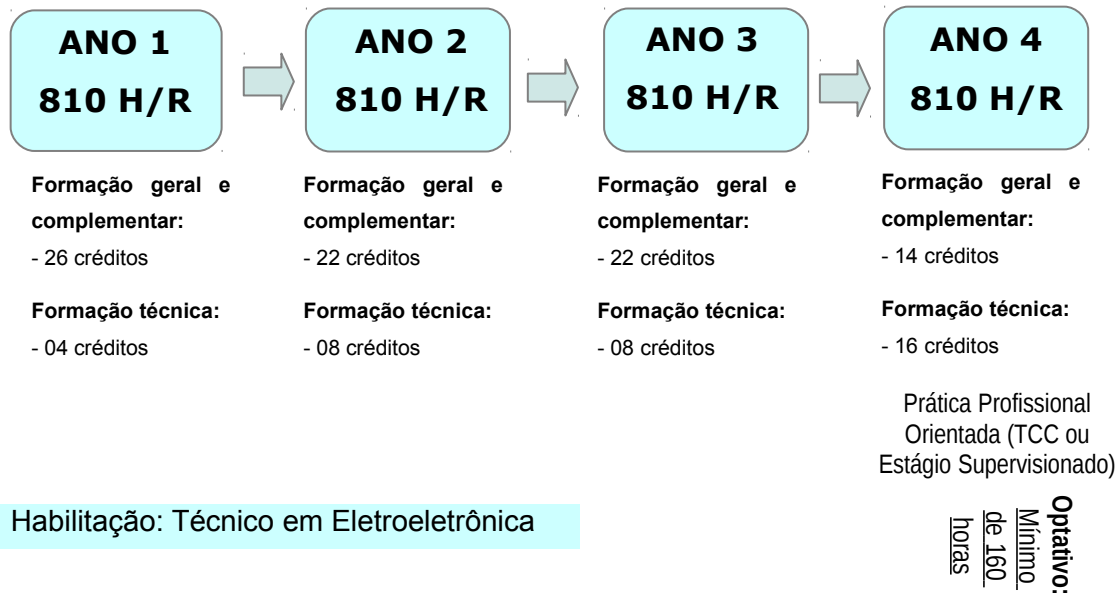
ANO 1
810 H/R

ANO 2
810 H/R

ANO 3
810 H/R

ANO 4
810 H/R

Formação geral e complementar:
- 26 créditos

Formação técnica:
- 04 créditos

Formação geral e complementar:
- 22 créditos

Formação técnica:
- 08 créditos

Formação geral e complementar:
- 22 créditos

Formação técnica:
- 08 créditos

Formação geral e complementar:
- 14 créditos

Formação técnica:
- 16 créditos

Prática Profissional Orientada (TCC ou Estágio Supervisionado)

Optativo: Mínimo de 160 horas

Habilitação: Técnico em Eletroeletrônica